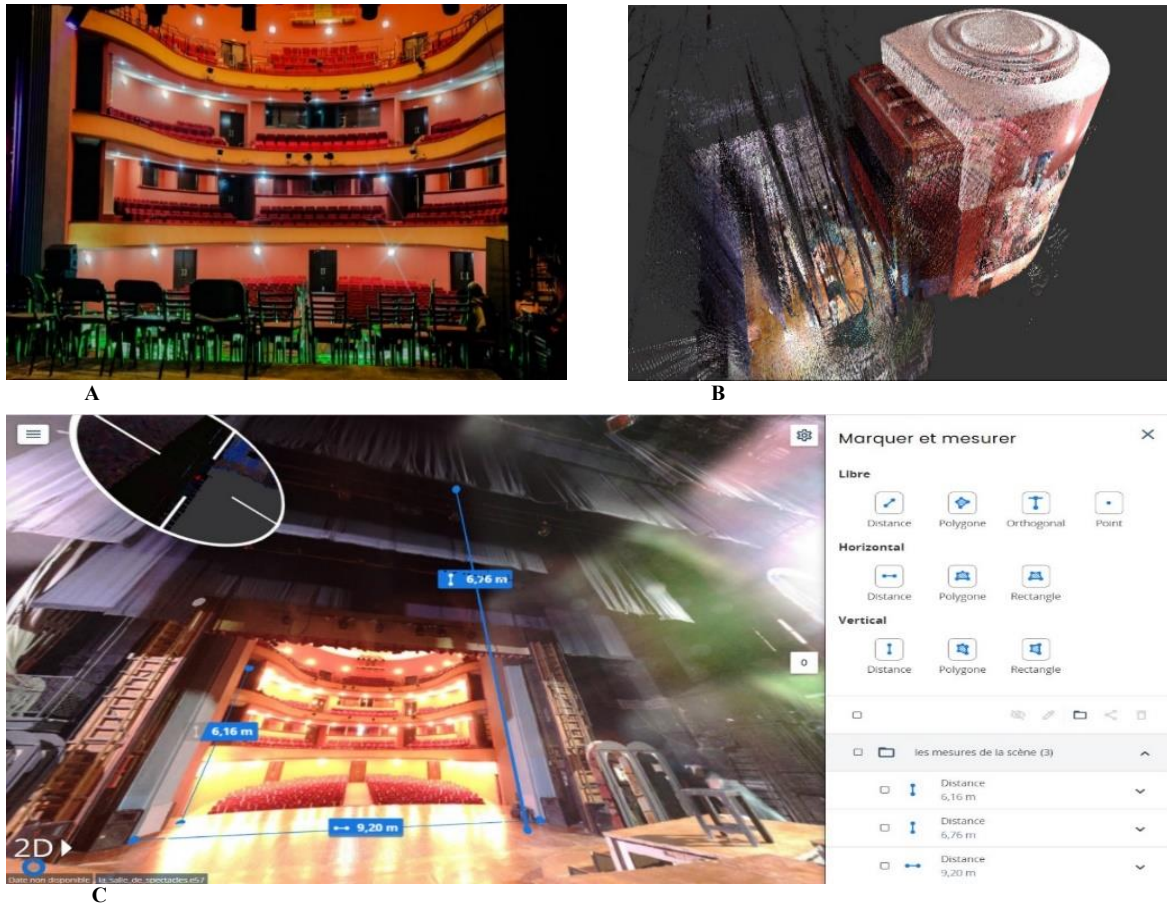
A

B

6,76 m

6,16 m

9,20 m

0

2D

Date non disponible | la_salle_de_spectacles e57

Marquer et mesurer

Libre

Distance Polygone Orthogonal Point

Horizontal

Distance Polygone Rectangle

Vertical

Distance Polygone Rectangle

les mesures de la scène (3)

Distance
6,16 m

Distance
6,76 m

Distance
9,20 m

C